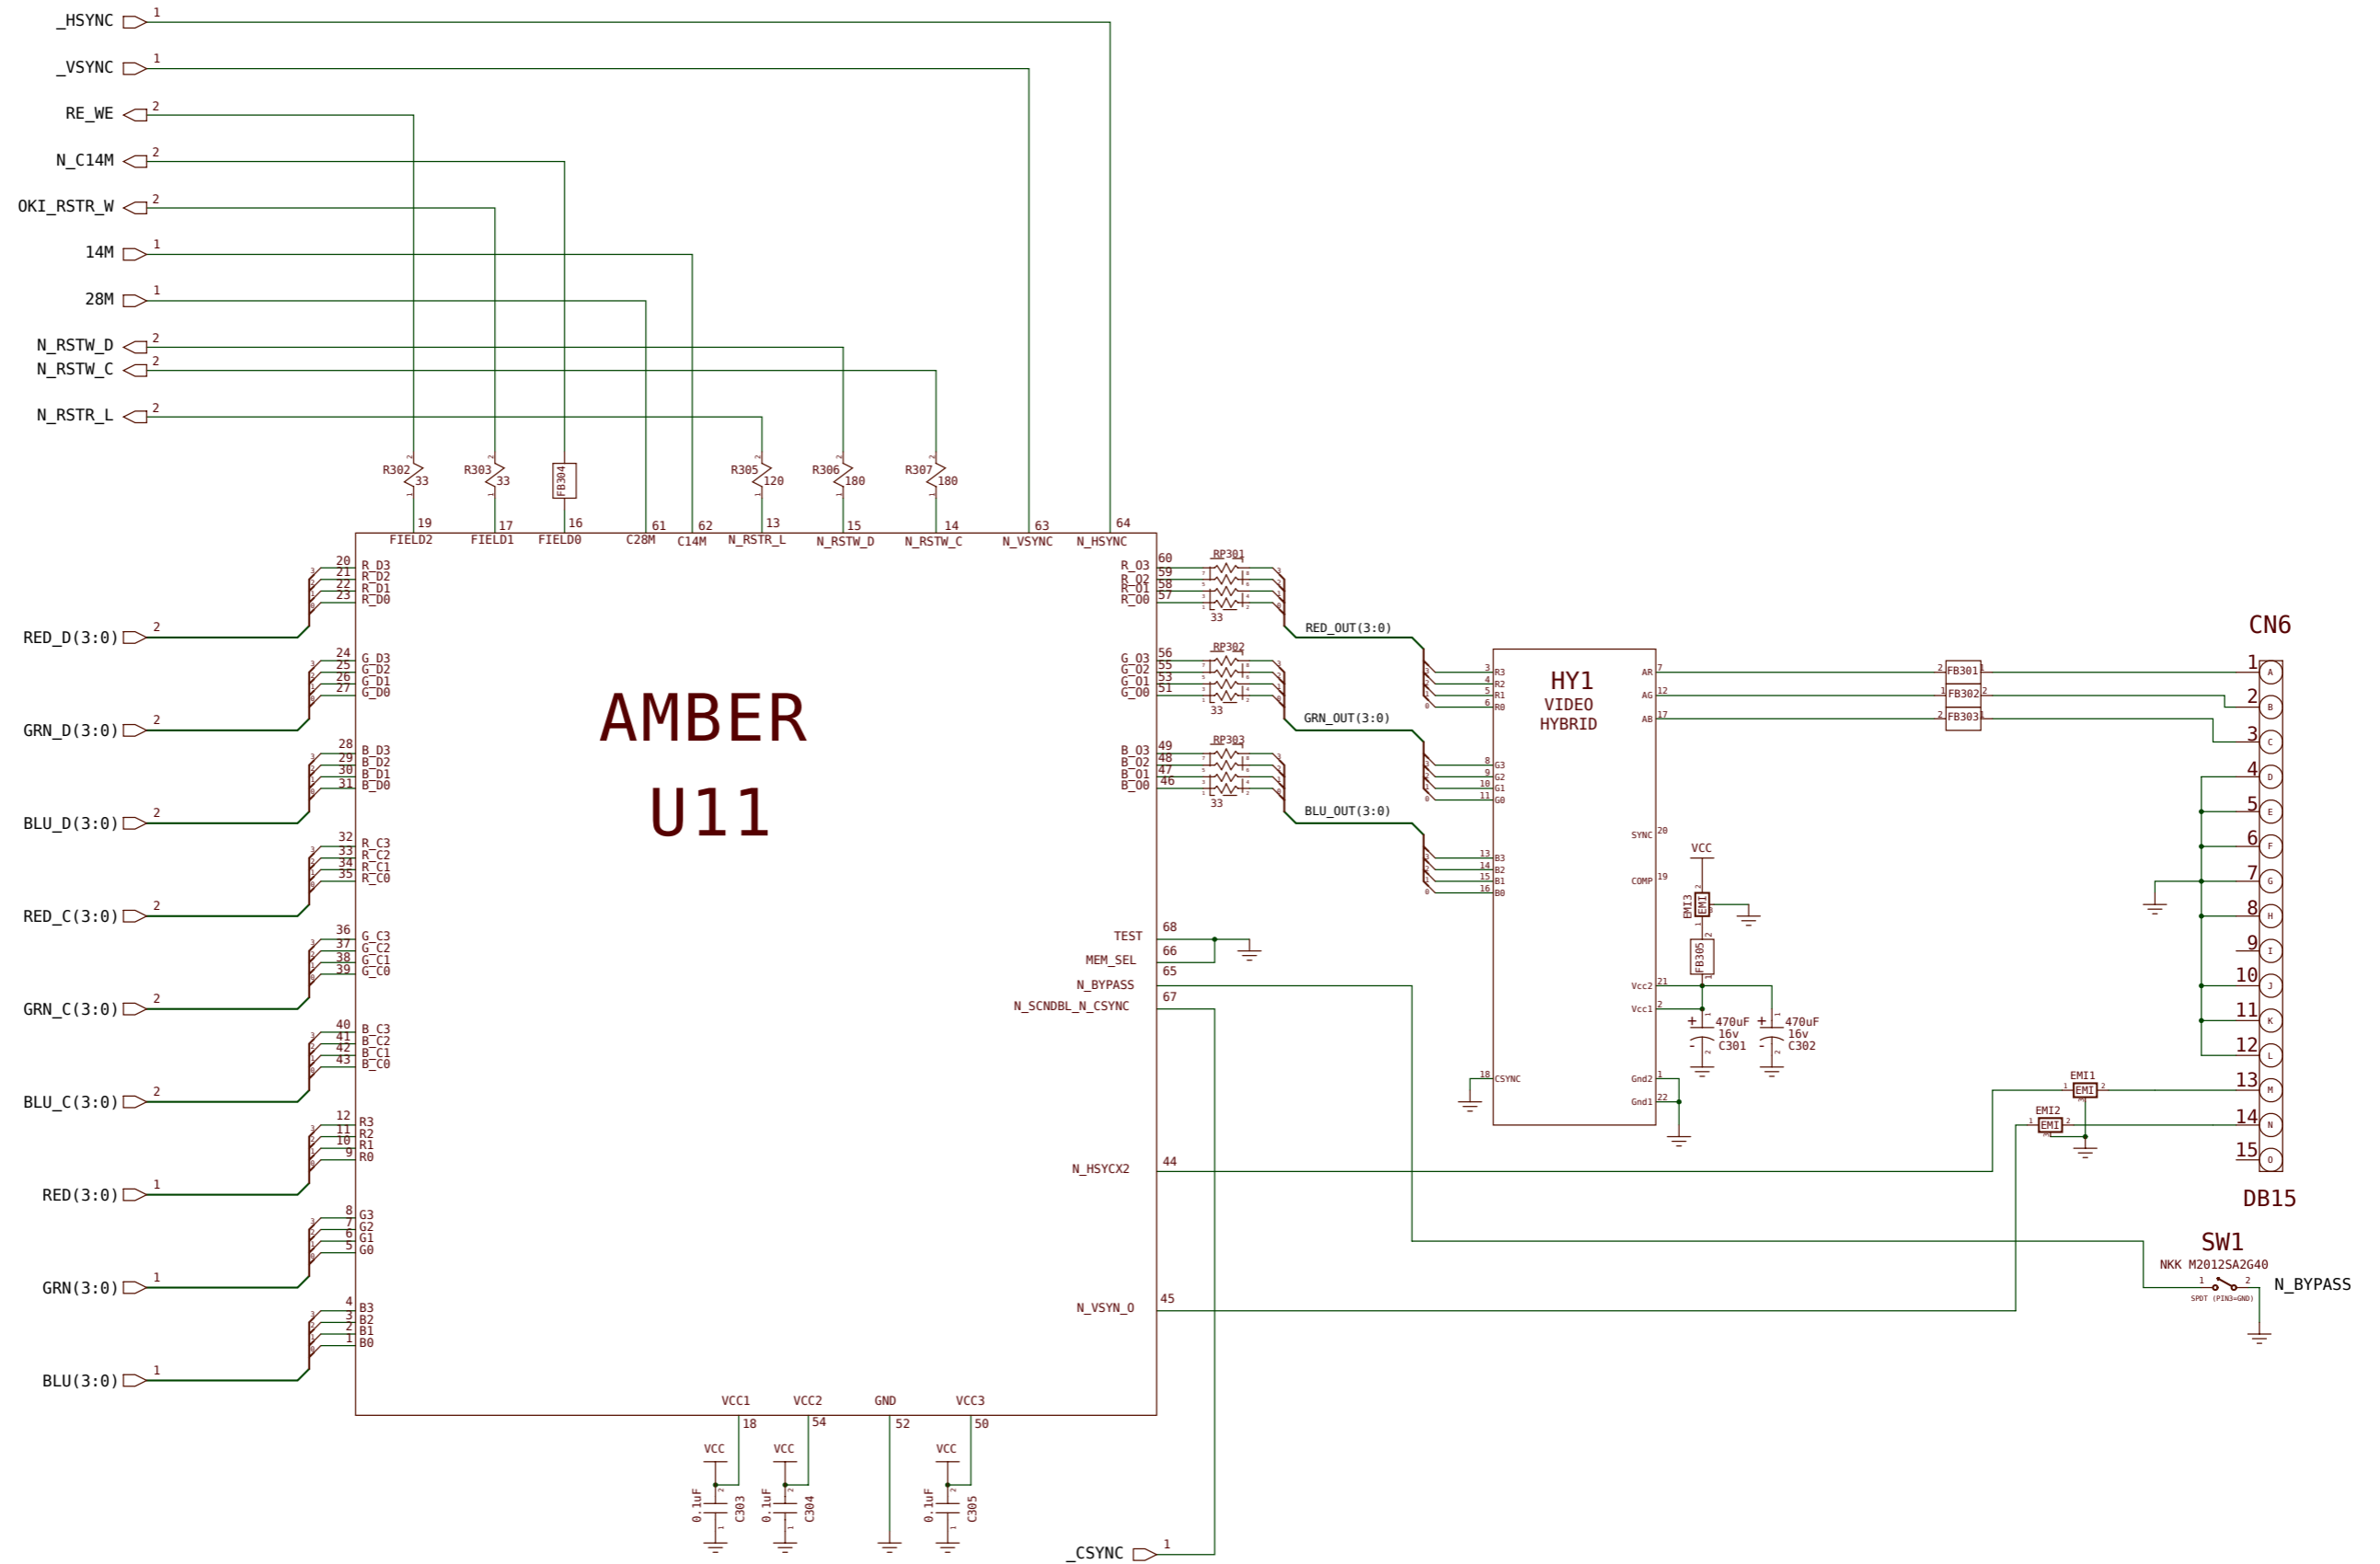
_HSYNC 1
_VSYNC 1
RE_WE 2
N_C14M 2
OKI_RSTR_W 2
14M 1
28M 1
N_RSTW_D 2
N_RSTW_C 2
N_RSTR_L 2

R302 33
R303 33
FB304
R305 120
R306 180
R307 180

19 FIELD2
17 FIELD1
16 FIELD0
61 C28M
62 C14M
13 N_RSTR_L
15 N_RSTW_D
14 N_RSTW_C
63 N_VSYNC
64 N_HSYNC

AMBER
U11

RED_D(3:0) 2
20 R_D3
21 R_D2
22 R_D1
23 R_D0
GRN_D(3:0) 2
24 G_D3
25 G_D2
26 G_D1
27 G_D0
BLU_D(3:0) 2
28 B_D3
29 B_D2
30 B_D1
31 B_D0
RED_C(3:0) 2
32 R_C3
33 R_C2
34 R_C1
35 R_C0
GRN_C(3:0) 2
36 G_C3
37 G_C2
38 G_C1
39 G_C0
BLU_C(3:0) 2
40 B_C3
41 B_C2
42 B_C1
43 B_C0
RED(3:0) 1
12 R3
11 R2
10 R1
9 R0
GRN(3:0) 1
8 G3
7 G2
6 G1
5 G0
BLU(3:0) 1
4 B3
3 B2
2 B1
1 B0

60 R_O3
59 R_O2
58 R_O1
57 R_O0
RP301 33
RED_OUT(3:0)
56 G_O3
55 G_O2
53 G_O1
51 G_O0
RP302 33
GRN_OUT(3:0)
49 B_O3
48 B_O2
47 B_O1
46 B_O0
RP303 33
BLU_OUT(3:0)

68 TEST
66 MEM_SEL
65 N_BYPASS
67 N_SCNDBL_N_CSYNC
44 N_HSYCX2
45 N_VSYN_O

VCC1 18
VCC2 54
GND 52
VCC3 50
VCC 0.1uF C303
VCC 0.1uF C304
VCC 0.1uF C305
_CSYNC 1

HY1
VIDEO
HYBRID
3 R3
4 R2
5 R1
6 R0
8 G3
9 G2
10 G1
11 G0
13 B3
14 B2
15 B1
16 B0
18 CSYNC
AR 7
AG 12
AB 17
SYNC 20
COMP 19
Vcc2 21
Vcc1 2
Gnd2 1
Gnd1 22

VCC
EMI3 EMI
FB305
470uF 16v C301
470uF 16v C302

FB301
FB302
FB303

CN6
1 A
2 B
3 C
4 D
5 E
6 F
7 G
8 H
9 I
10 J
11 K
12 L
13 M
14 N
15 O
DB15

EMI1 EMI
EMI2 EMI

SW1
NKK M2012SA2G40
SPDT (PIN3=GND)
N_BYPASS